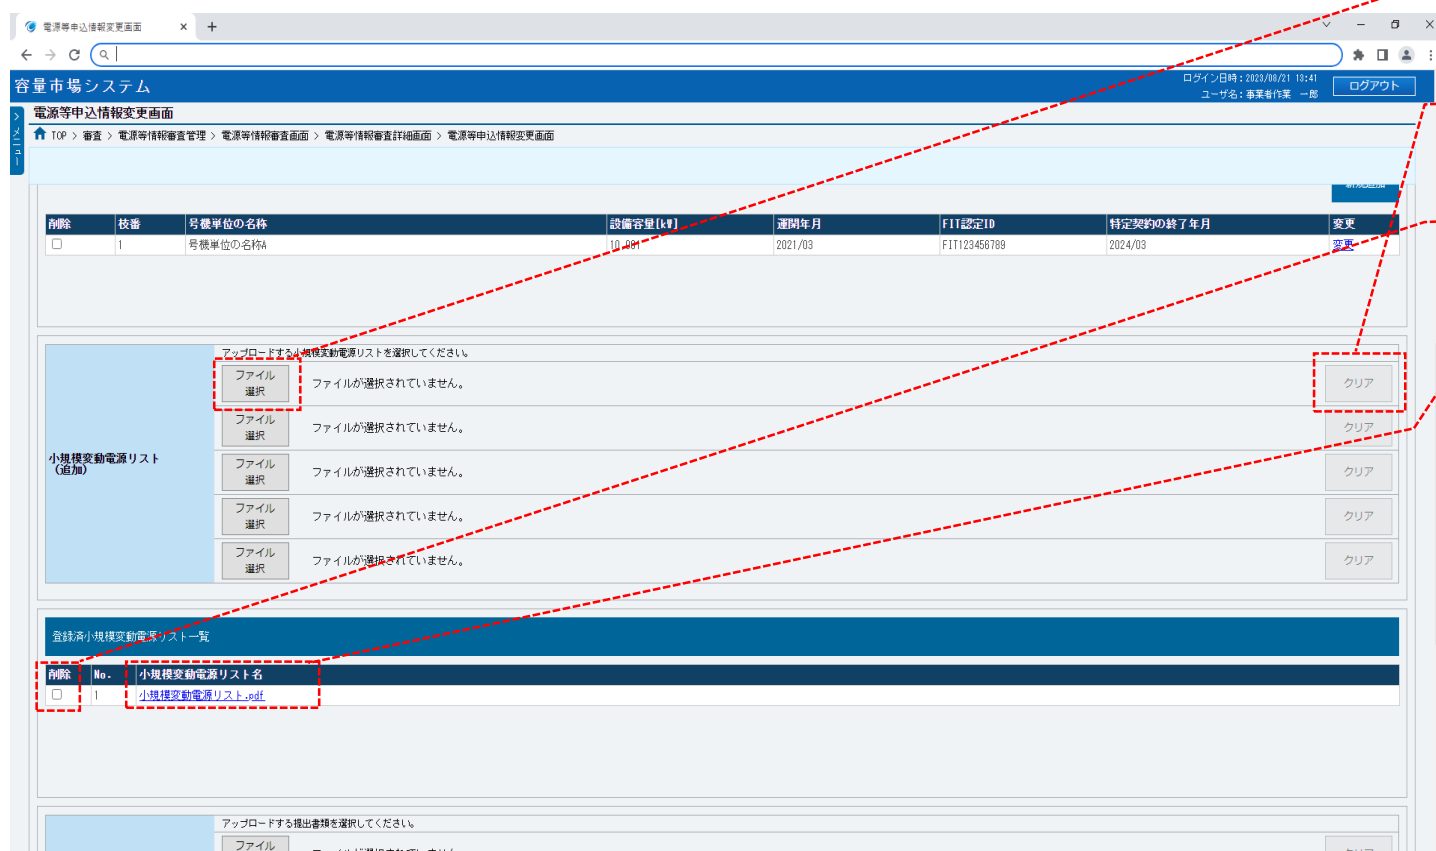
電源等申込情報変更画面

容量市場システム

ログイン日時：2023/08/21 13:41
ユーザ名：事業者作業　一郎

ログアウト

メニュー

電源等申込情報変更画面

TOP > 審査 > 電源等情報審査管理 > 電源等情報審査画面 > 電源等情報審査詳細画面 > 電源等申込情報変更画面

| 削除 | 枝番 | 号機単位の名称 | 設備容量[kW] | 運開年月 | FIT認定ID | 特定契約の終了年月 | 変更 |
|---|---|---|---|---|---|---|---|
| ☐ | 1 | 号機単位の名称A | 10,001 | 2021/03 | FIT123456789 | 2024/03 | 変更 |

アップロードする小規模変動電源リストを選択してください。

小規模変動電源リスト（追加）

ファイル選択　ファイルが選択されていません。　クリア
ファイル選択　ファイルが選択されていません。　クリア
ファイル選択　ファイルが選択されていません。　クリア
ファイル選択　ファイルが選択されていません。　クリア
ファイル選択　ファイルが選択されていません。　クリア

登録済小規模変動電源リスト一覧

| 削除 | No. | 小規模変動電源リスト名 |
|---|---|---|
| ☐ | 1 | 小規模変動電源リスト.pdf |

アップロードする提出書類を選択してください。

ファイル